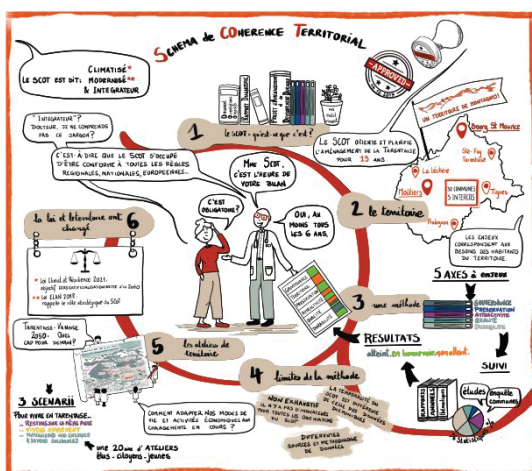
Schema de COherence Territorial

Le SCOT est dit: Climatisé* Modernisé** & Intégrateur

APPROVED

"Intégrateur"? Docteur, je ne comprends pas ce jargon?

C'est-à-dire que le SCOT s'occupe d'être conforme à toutes les règles régionales, nationales, européennes...

1 le scot : qu'est ce que c'est?

Le SCOT ordonne et planifie l'aménagement de la Tarentaise pour 15 ans

Un territoire de montagne!

Bourg St Maurice

Ste-Foy Tarentaise

La Léchère

Moûtiers

30 communes 5 intercos

Tignes

Pralognan

Mon SCOT, c'est l'heure de votre bilan

C'est obligatoire?

Oui, au moins tous les 6 ans

2 le territoire

Les enjeux correspondent aux besoins des habitants du territoire

6 la loi et leur ont changé

La Climat et Résilience 2021: objectif zéro artificialisation nette d'ici 2050

La ELAN 2018: rappelle le rôle stratégique du SCOT

5 AXES à enjeux

3 une méthode

Tarentaise - Vanoise 2050: quel cap pour demain?

5 les acteurs du territoire

RESULTATS atteint en bonne voie avancé

SUIVI

4 limites de la méthode

Comment adapter nos modes de vie et activités économiques aux changements en cours?

Non exhaustif

Différentes sources et méthodologie de données

études enquête communes

3 SCENARII pour vivre en Tarentaise:

une 20aine d'ATELIERS élus - citoyens - jeunes